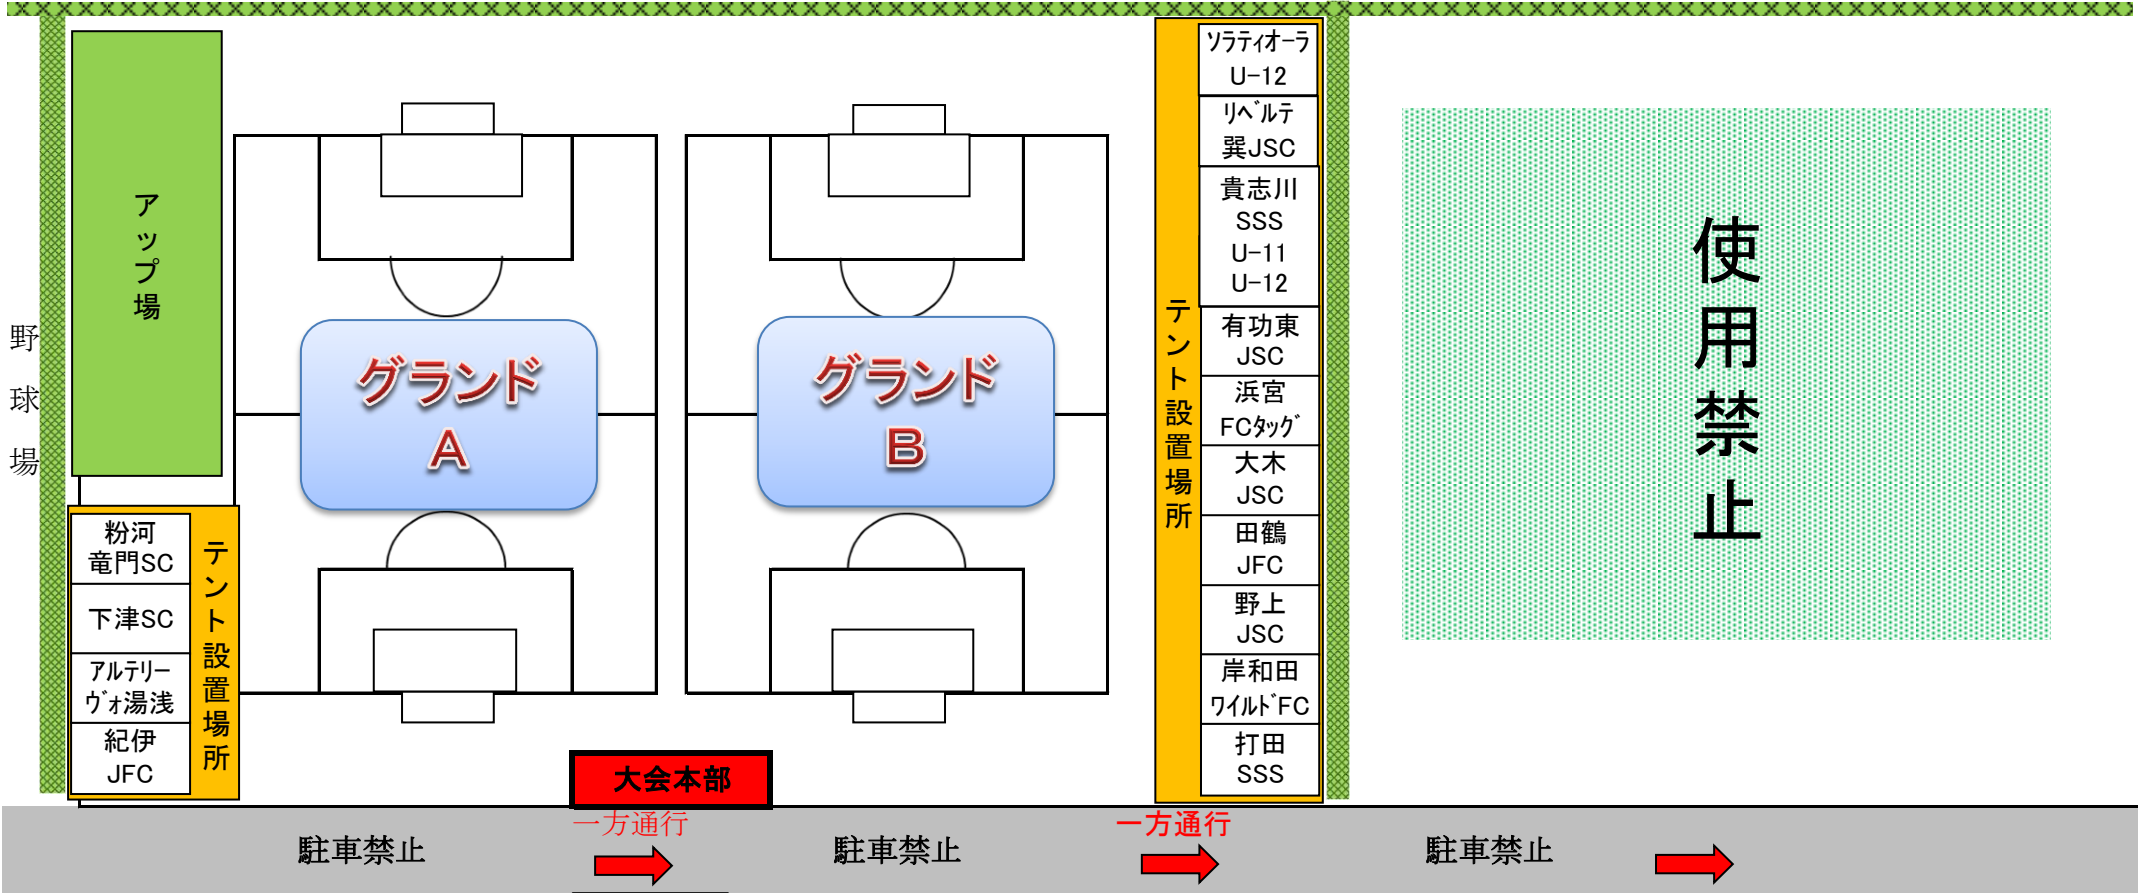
野球場

アップ場

グランド A

グランド B

粉河竜門SC
下津SC
アルテリーヴォ湯浅
紀伊JFC

テント設置場所

大会本部

ソラティオーラ U-12
リベルテ巽JSC
貴志川SSS U-11 U-12
有功東JSC
浜宮FCタッグ
大木JSC
田鶴JFC
野上JSC
岸和田ワイルドFC
打田SSS

テント設置場所

使用禁止

駐車禁止
一方通行
駐車禁止
一方通行
駐車禁止